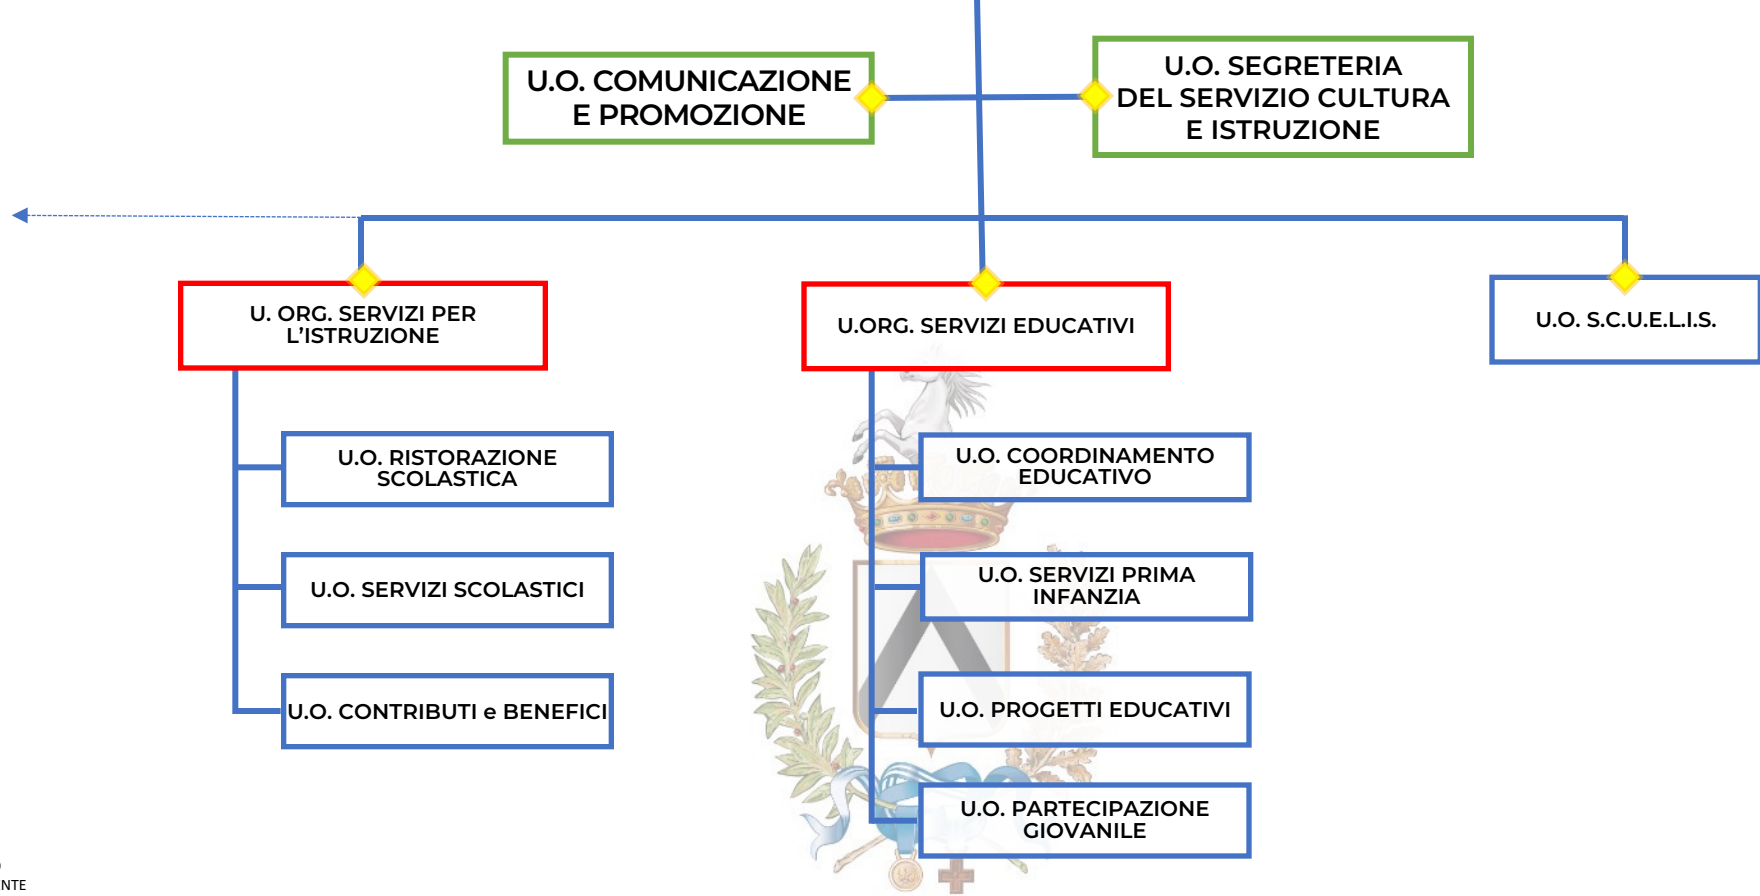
U.O. COMUNICAZIONE E PROMOZIONE

U.O. SEGRETERIA DEL SERVIZIO CULTURA E ISTRUZIONE

U. ORG. SERVIZI PER L'ISTRUZIONE

U.ORG. SERVIZI EDUCATIVI

U.O. S.C.U.E.L.I.S.

U.O. RISTORAZIONE SCOLASTICA

U.O. SERVIZI SCOLASTICI

U.O. CONTRIBUTI e BENEFICI

U.O. COORDINAMENTO EDUCATIVO

U.O. SERVIZI PRIMA INFANZIA

U.O. PROGETTI EDUCATIVI

U.O. PARTECIPAZIONE GIOVANILE

NTE